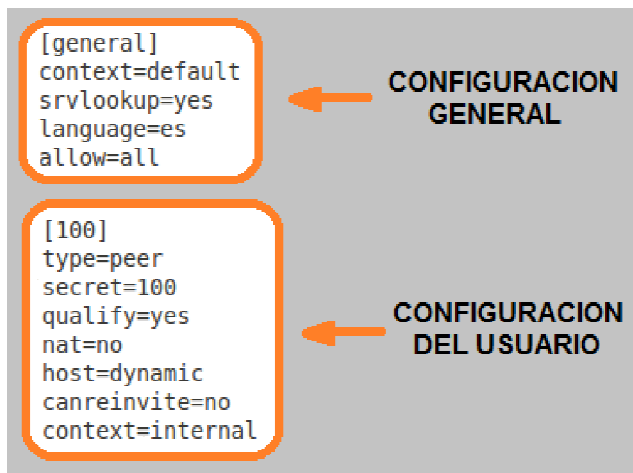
[general]
context=default
srvlookup=yes
language=es
allow=all

CONFIGURACION
GENERAL

[100]
type=peer
secret=100
qualify=yes
nat=no
host=dynamic
canreinvite=no
context=internal

CONFIGURACION
DEL USUARIO